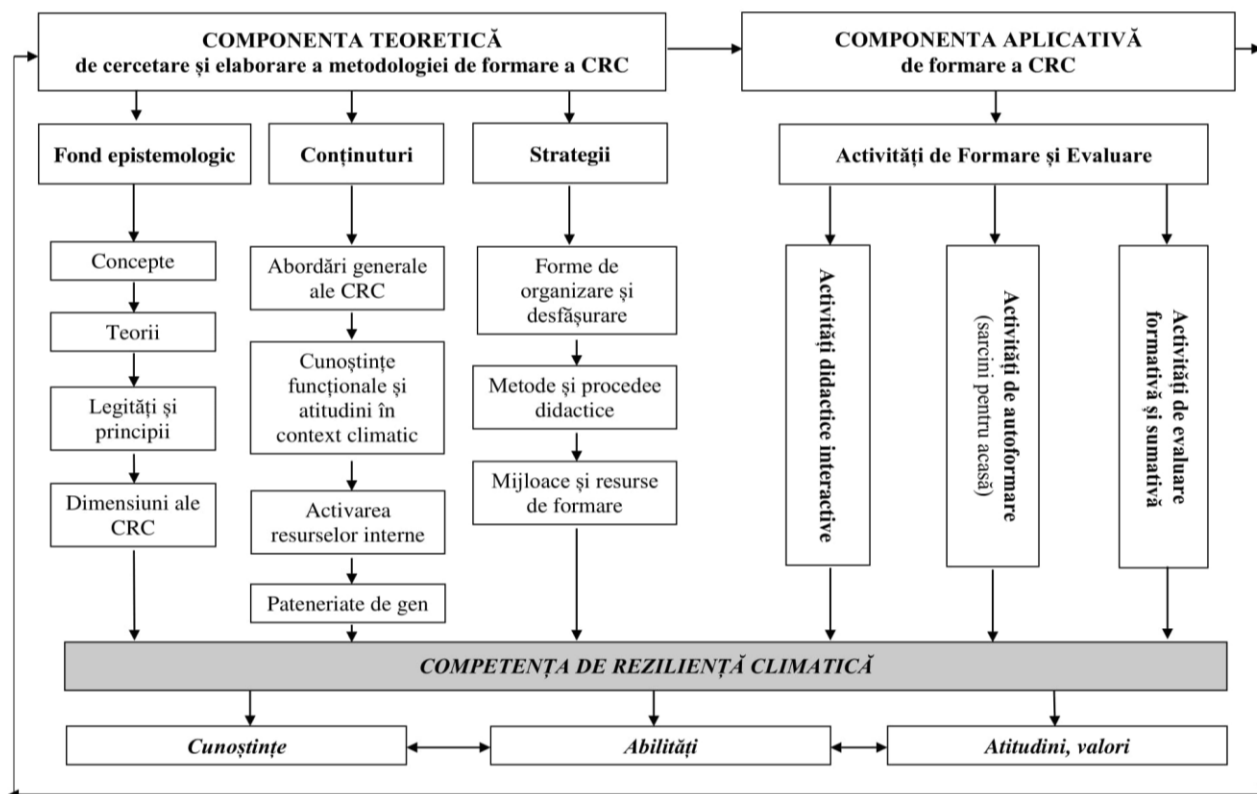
COMPONENTA TEORETICĂ
de cercetare și elaborare a metodologiei de formare a CRC

COMPONENTA APLICATIVĂ
de formare a CRC

Fond epistemologic

Conținuturi

Strategii

Activități de Formare și Evaluare

Concepte

Teorii

Legități și principii

Dimensiuni ale CRC

Abordări generale ale CRC

Cunoștințe funcționale și atitudini în context climatic

Activarea resurselor interne

Pateneriate de gen

Forme de organizare și desfășurare

Metode și procedee didactice

Mijloace și resurse de formare

Activități didactice interactive

Activități de autoformare (sarcini pentru acasă)

Activități de evaluare formativă și sumativă

COMPETENȚA DE REZILIENȚĂ CLIMATICĂ

Cunoștințe

Abilități

Atitudini, valori